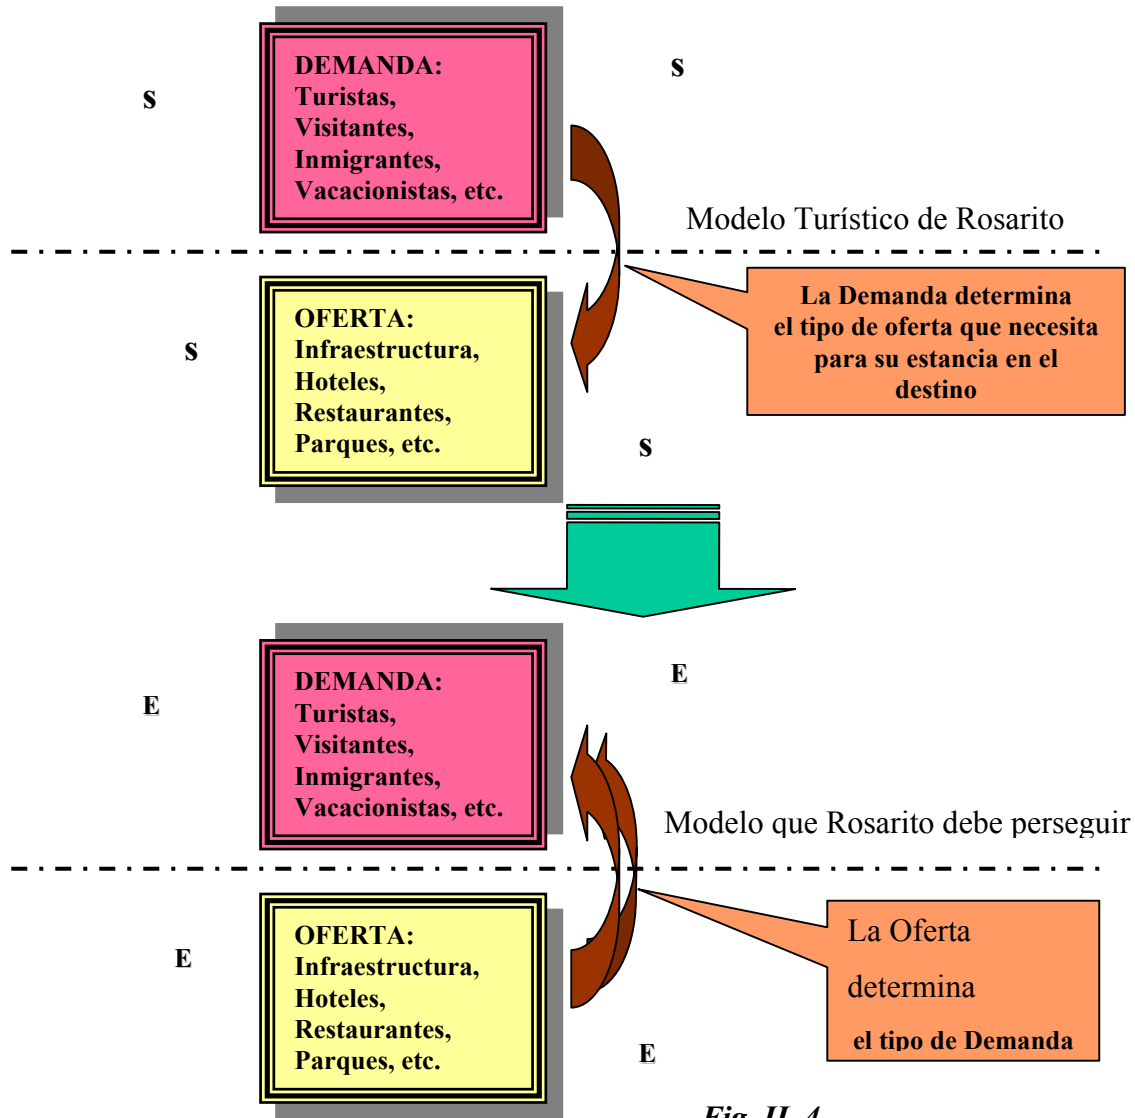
DEMANDA:
Turistas,
Visitantes,
Inmigrantes,
Vacacionistas, etc.

S

S

Modelo Turístico de Rosarito

OFERTA:
Infraestructura,
Hoteles,
Restaurantes,
Parques, etc.

S

La Demanda determina el tipo de oferta que necesita para su estancia en el destino

S

DEMANDA:
Turistas,
Visitantes,
Inmigrantes,
Vacacionistas, etc.

E

E

Modelo que Rosarito debe perseguir

OFERTA:
Infraestructura,
Hoteles,
Restaurantes,
Parques, etc.

E

La Oferta determina el tipo de Demanda

E

Fig. II. 4